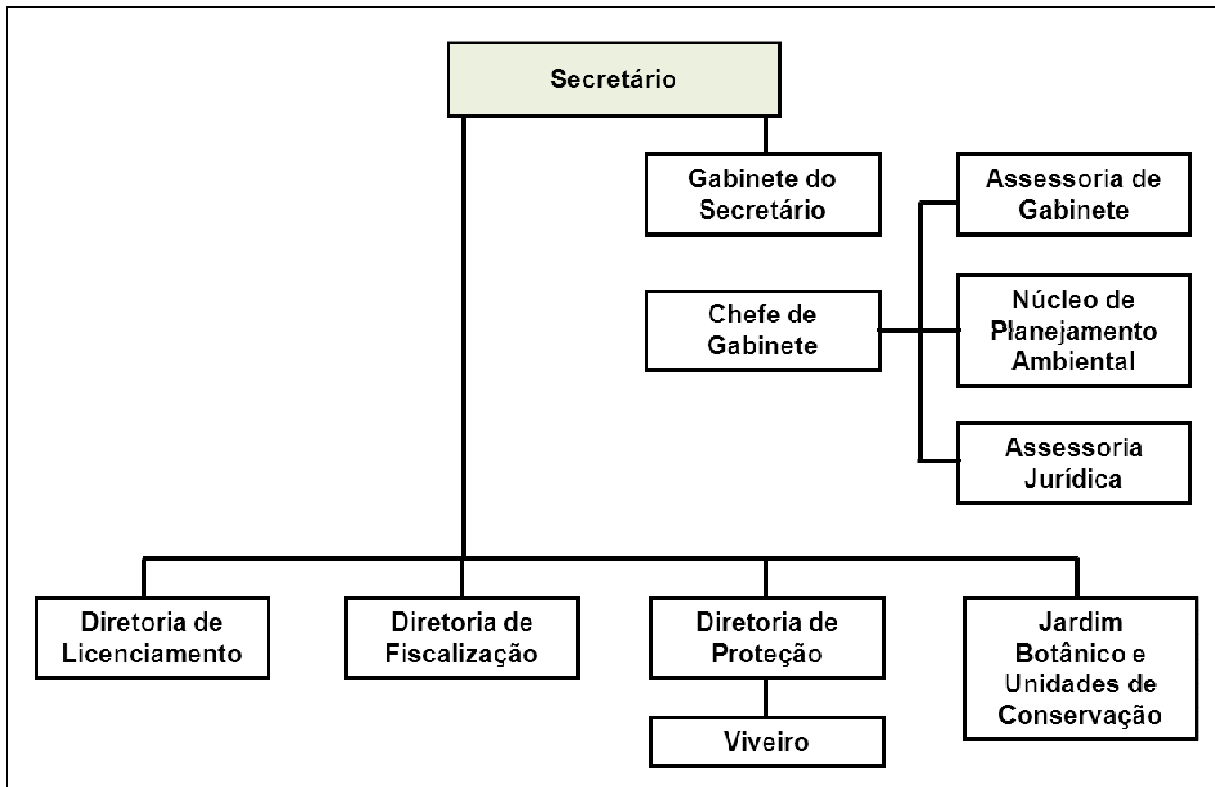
Secretário

Gabinete do Secretário

Assessoria de Gabinete

Chefe de Gabinete

Núcleo de Planejamento Ambiental

Assessoria Jurídica

Diretoria de Licenciamento

Diretoria de Fiscalização

Diretoria de Proteção

Viveiro

Jardim Botânico e Unidades de Conservação